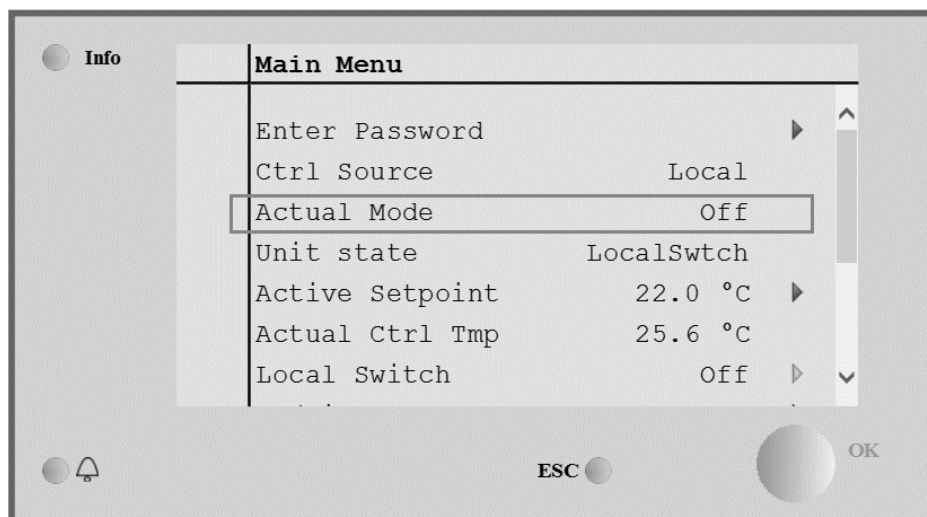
Info

Main Menu

| | |
|---|---|
| Enter Password | |
| Ctrl Source | Local |
| Actual Mode | Off |
| Unit state | LocalSwtch |
| Active Setpoint | 22.0 °C |
| Actual Ctrl Tmp | 25.6 °C |
| Local Switch | Off |
| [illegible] | |

ESC

OK